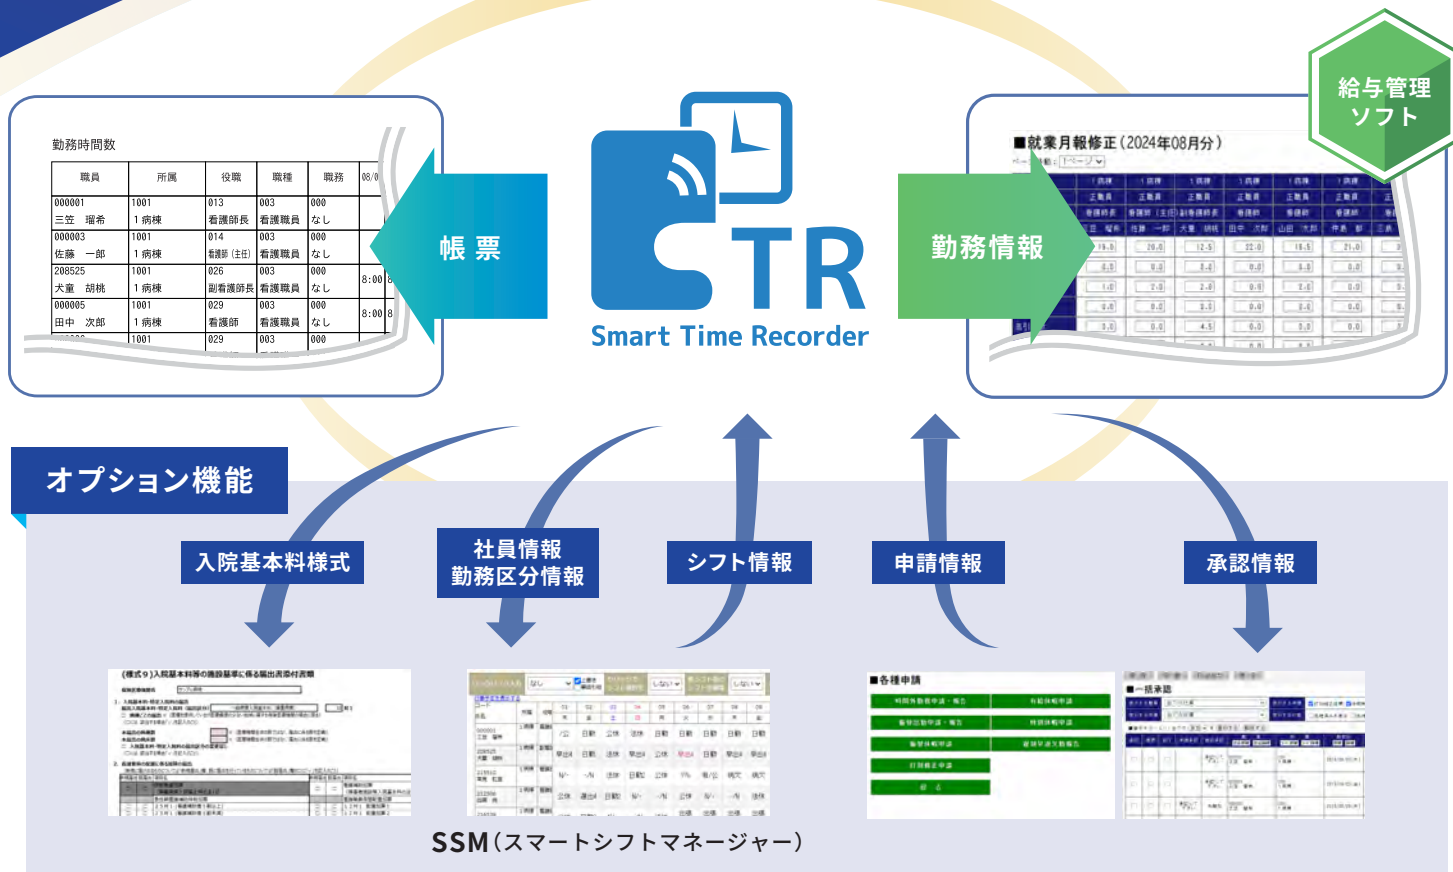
勤務時間数

| 職員 | 所属 | 役職 | 職種 | 職務 | 08/0 |
|---|---|---|---|---|---|
| 000001 三笠　瑠希 | 1001 1 病棟 | 013 看護師長 | 003 看護職員 | 000 なし | |
| 000003 佐藤　一郎 | 1001 1 病棟 | 014 看護師（主任） | 003 看護職員 | 000 なし | |
| 208525 犬童　胡桃 | 1001 1 病棟 | 026 副看護師長 | 003 看護職員 | 000 なし | 8:00 |
| 000005 田中　次郎 | 1001 1 病棟 | 029 看護師 | 003 看護職員 | 000 なし | 8:00 |
| | 1001 | 029 | 003 | 000 | |

帳 票

Smart Time Recorder

勤務情報

給与管理ソフト

■就業月報修正（2024年08月分）

オプション機能

入院基本料様式

社員情報
勤務区分情報

シフト情報

申請情報

承認情報

（様式９）入院基本料等の施設基準に係る届出書添付書類

■各種申請

■一括承認

SSM（スマートシフトマネージャー）